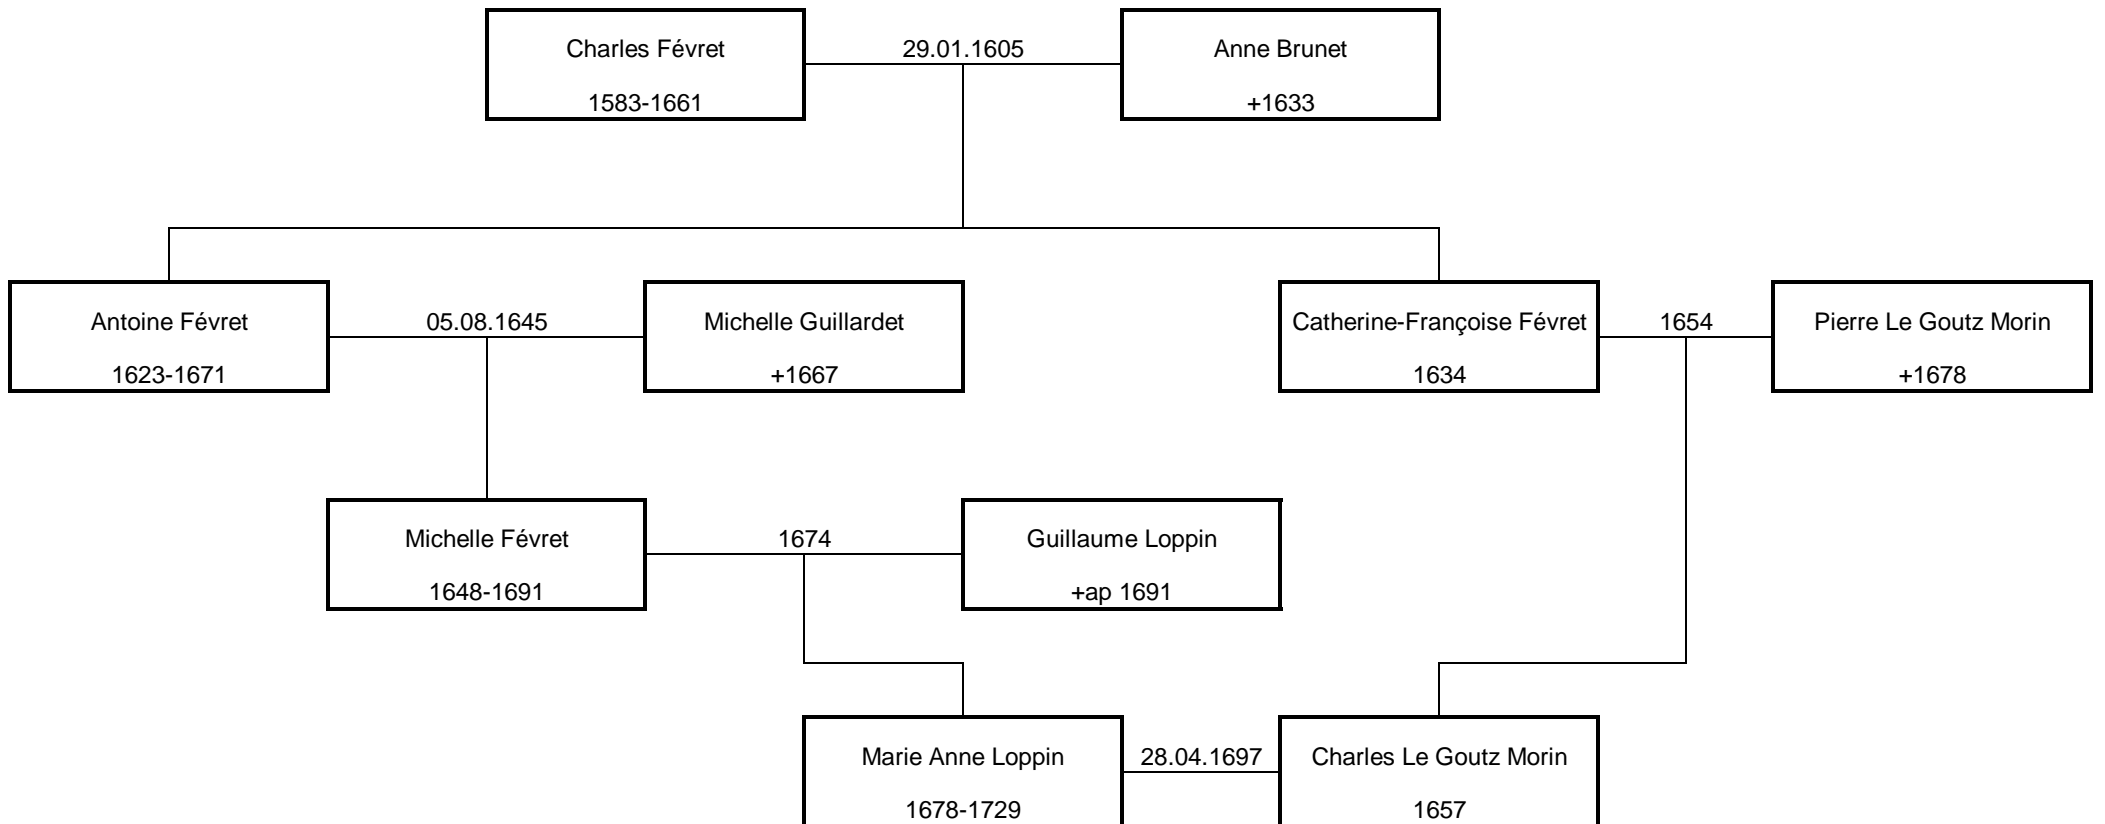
Charles Févret
1583-1661

29.01.1605

Anne Brunet
+1633

Antoine Févret
1623-1671

05.08.1645

Michelle Guillardet
+1667

Catherine-Françoise Févret
1634

1654

Pierre Le Goutz Morin
+1678

Michelle Févret
1648-1691

1674

Guillaume Loppin
+ap 1691

Marie Anne Loppin
1678-1729

28.04.1697

Charles Le Goutz Morin
1657